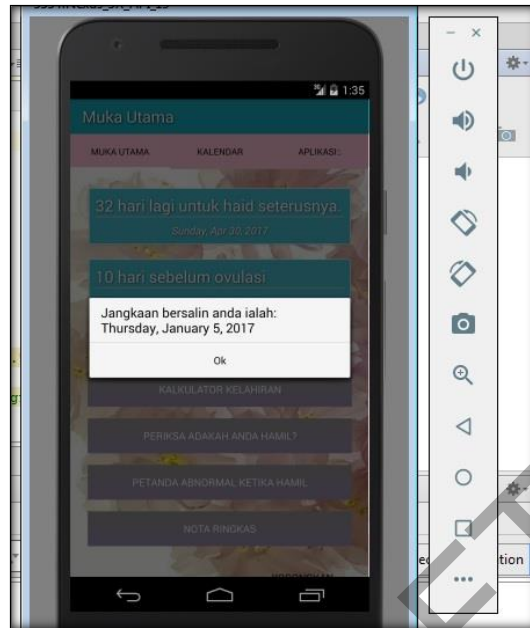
1:35

Muka Utama

MUKA UTAMA KALENDAR APLIKASI

32 hari lagi untuk haid seterusnya.

Sunday, Apr 30, 2017

10 hari sebelum ovulasi

Jangkaan bersalin anda ialah:
Thursday, January 5, 2017

Ok

KALKULATOR KELAHIRAN

PERIKSA ADAKAH ANDA HAMIL?

PETANDA ABNORMAL KETIKA HAMIL

NOTA RINGKAS

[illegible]

tion

...